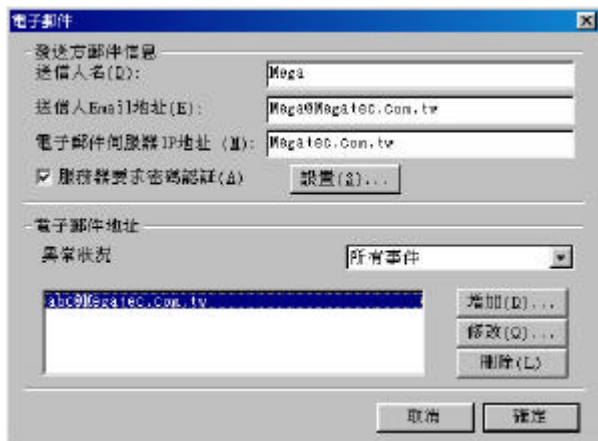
電子郵件

發送方郵件信息

送信人名(D): Mega

送信人Email地址(E): Mega@Megatec.Com.tw

電子郵件伺服器IP地址 (M): Megatec.Com.tw

☑ 服務器要求密碼認証(A) 設置(S)...

電子郵件地址

異常狀況 所有事件

abc@Megatec.Com.tw

增加(D)...

修改(O)...

刪除(L)

取消 確定